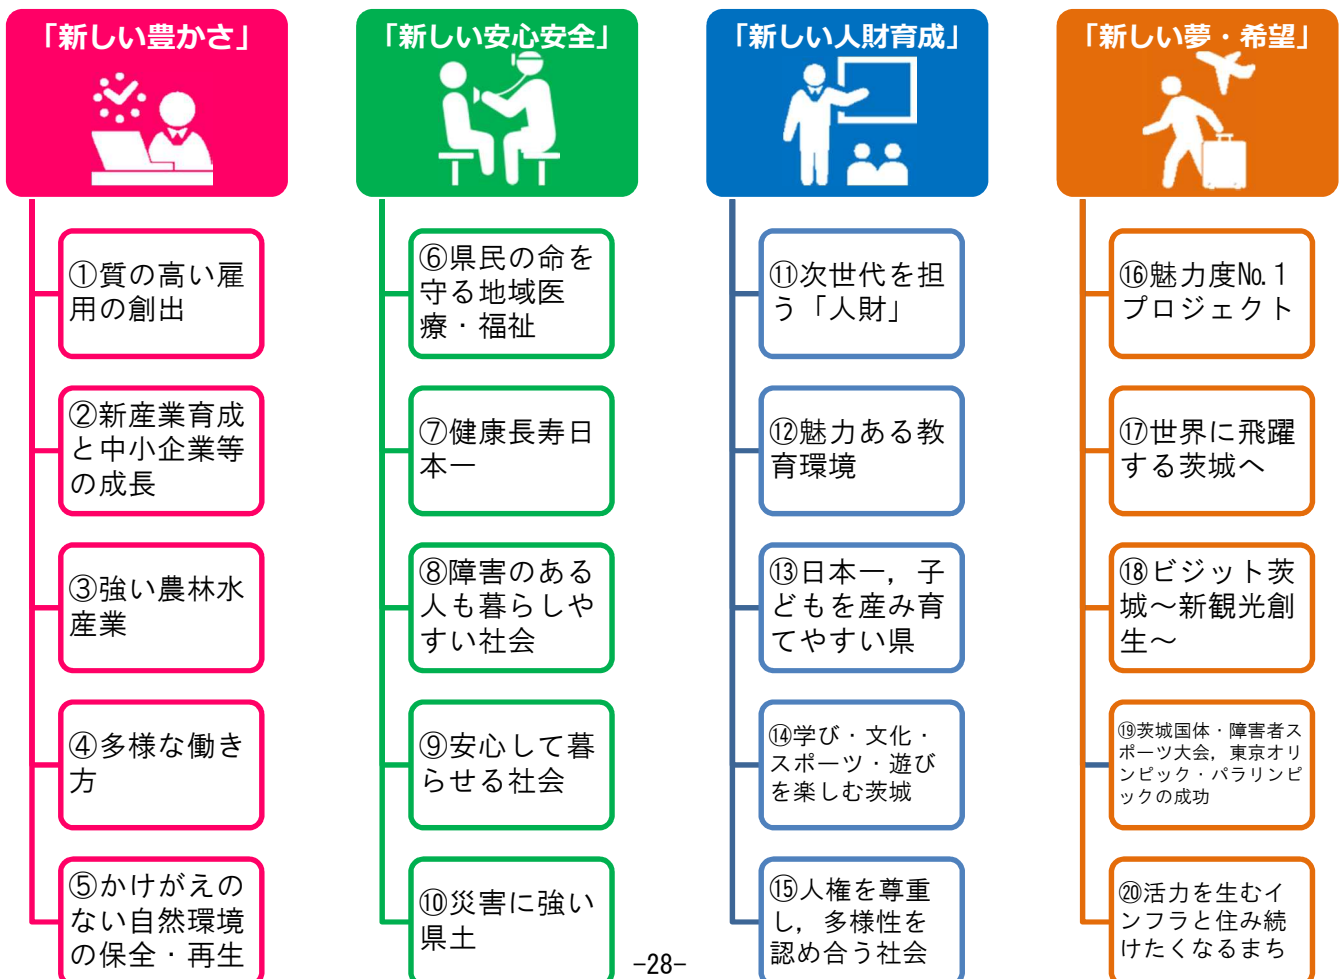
「新しい豊かさ」

①質の高い雇用の創出

②新産業育成と中小企業等の成長

③強い農林水産業

④多様な働き方

⑤かけがえのない自然環境の保全・再生

「新しい安心安全」

⑥県民の命を守る地域医療・福祉

⑦健康長寿日本一

⑧障害のある人も暮らしやすい社会

⑨安心して暮らせる社会

⑩災害に強い県土

「新しい人財育成」

⑪次世代を担う「人財」

⑫魅力ある教育環境

⑬日本一，子どもを産み育てやすい県

⑭学び・文化・スポーツ・遊びを楽しむ茨城

⑮人権を尊重し，多様性を認め合う社会

「新しい夢・希望」

⑯魅力度No.1プロジェクト

⑰世界に飛躍する茨城へ

⑱ビジット茨城～新観光創生～

⑲茨城国体・障害者スポーツ大会，東京オリンピック・パラリンピックの成功

⑳活力を生むインフラと住み続けたくなるまち

-28-